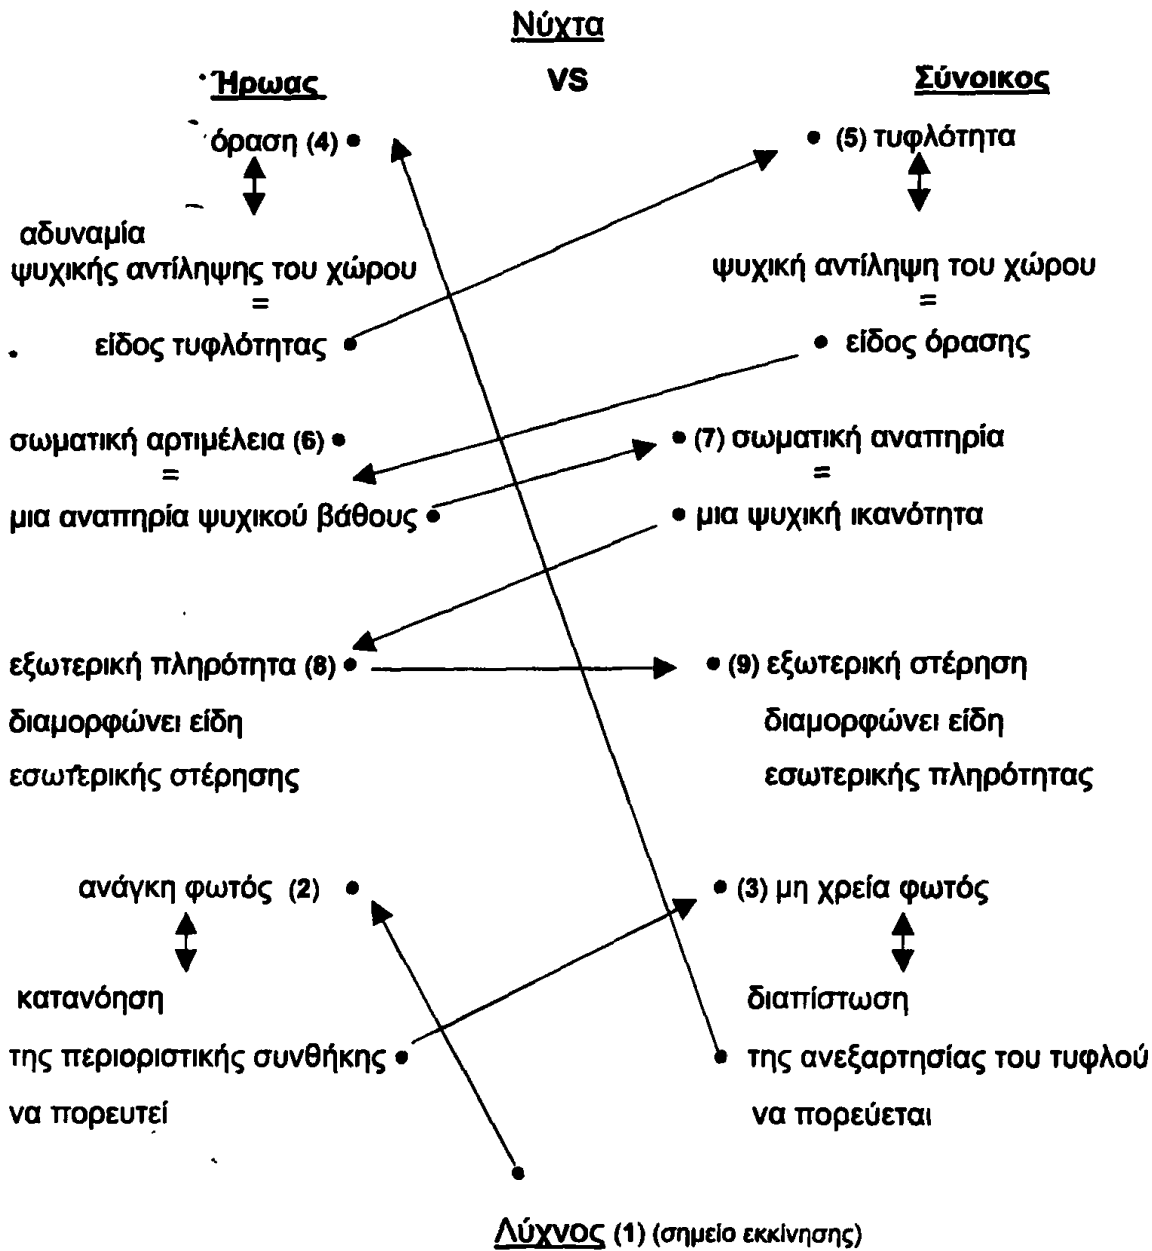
Νύχτα

Ήρωας VS Σύνοικος

όραση (4)

αδυναμία ψυχικής αντίληψης του χώρου = είδος τυφλότητας

(5) τυφλότητα

ψυχική αντίληψη του χώρου = είδος όρασης

σωματική αρτιμέλεια (6) = μια αναπηρία ψυχικού βάθους

(7) σωματική αναπηρία = μια ψυχική ικανότητα

εξωτερική πληρότητα (8) διαμορφώνει είδη εσωτερικής στέρησης

(9) εξωτερική στέρηση διαμορφώνει είδη εσωτερικής πληρότητας

ανάγκη φωτός (2)

κατανόηση της περιοριστικής συνθήκης να πορευτεί

(3) μη χρεία φωτός

διαπίστωση της ανεξαρτησίας του τυφλού να πορεύεται

Λύχνος (1) (σημείο εκκίνησης)